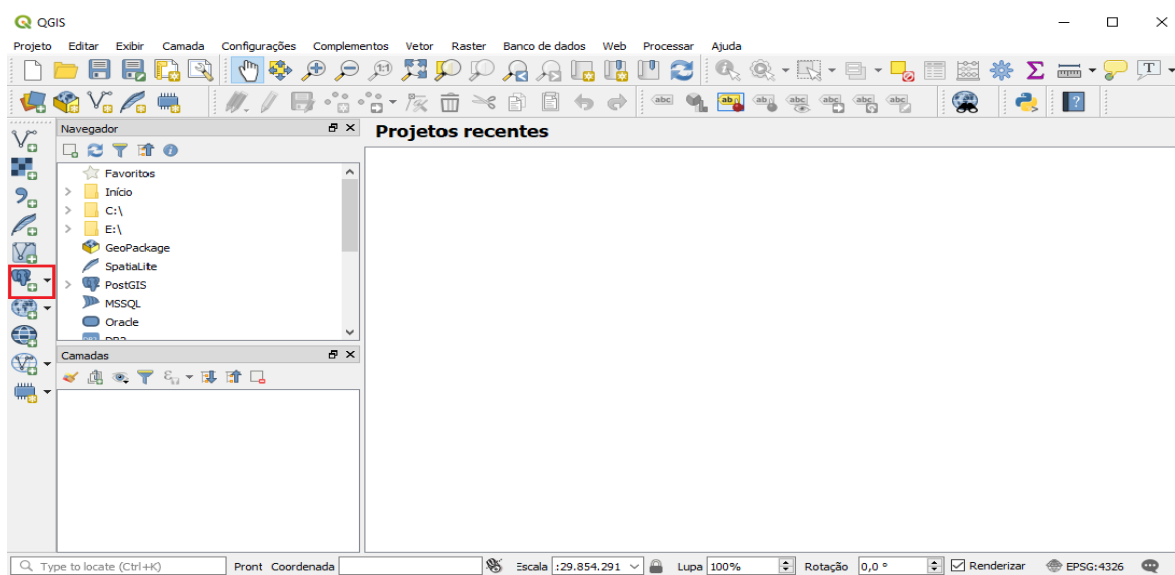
QGIS

Projeto Editar Exibir Camada Configurações Complementos Vetor Raster Banco de dados Web Processar Ajuda

Navegador

Favoritos
Início
C:\
E:\
GeoPackage
SpatiaLite
PostGIS
MSSQL
Oracle
DB2

Camadas

Projetos recentes

Type to locate (Ctrl+K)
Pront Coordenada
Escala :29.854.291
Lupa 100%
Rotação 0,0 °
Renderizar
EPSG:4326